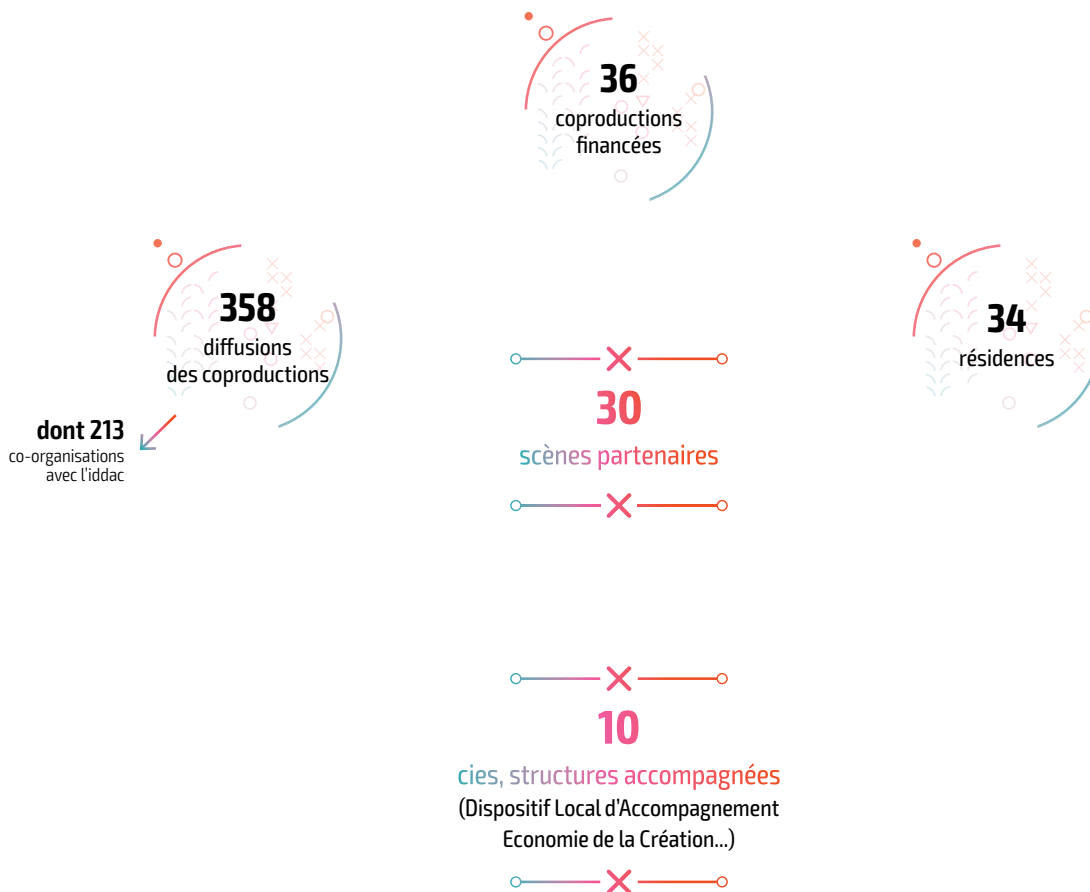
36
coproductions financées

358
diffusions des coproductions

dont 213
co-organisations avec l'iddac

34
résidences

30
scènes partenaires

10
cies, structures accompagnées
(Dispositif Local d'Accompagnement Economie de la Création...)